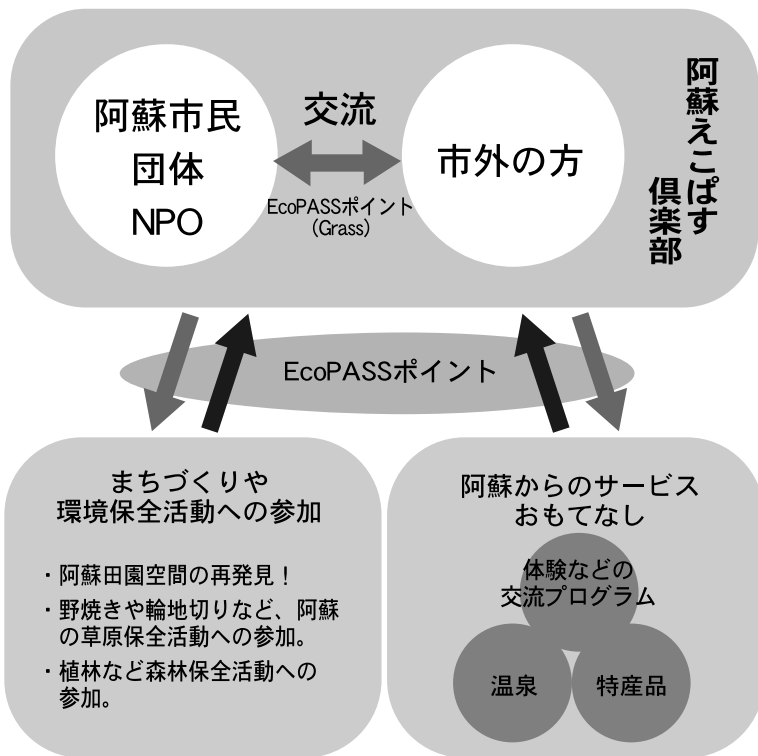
阿蘇えこぱす倶楽部

阿蘇市民
団体
NPO

交流

EcoPASSポイント
(Grass)

市外の方

EcoPASSポイント

まちづくりや
環境保全活動への参加

・阿蘇田園空間の再発見！
・野焼きや輪地切りなど、阿蘇の草原保全活動への参加。
・植林など森林保全活動への参加。

阿蘇からのサービス
おもてなし

体験などの
交流プログラム

温泉

特産品